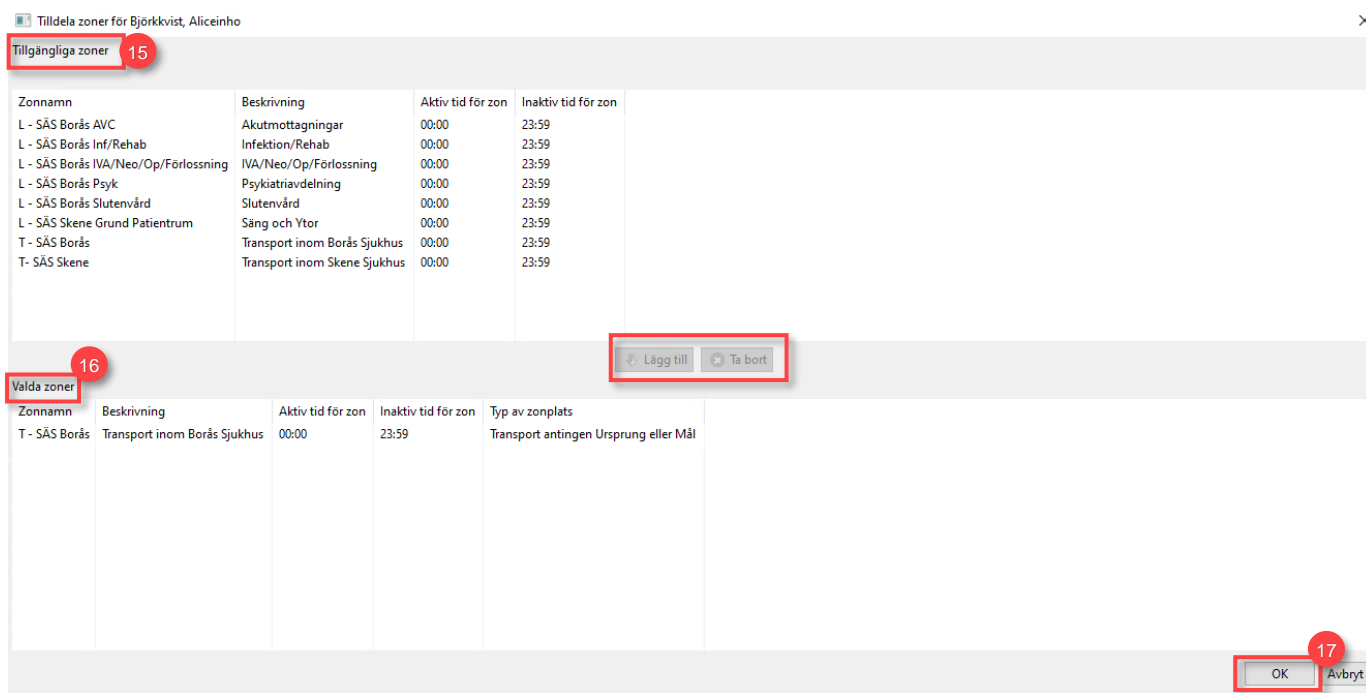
Tilldela zoner för Björkkvist, Aliceinho

Tillgängliga zoner 15

| Zonnamn | Beskrivning | Aktiv tid för zon | Inaktiv tid för zon |
|---|---|---|---|
| L - SÄS Borås AVC | Akutmottagningar | 00:00 | 23:59 |
| L - SÄS Borås Inf/Rehab | Infektion/Rehab | 00:00 | 23:59 |
| L - SÄS Borås IVA/Neo/Op/Förlossning | IVA/Neo/Op/Förlossning | 00:00 | 23:59 |
| L - SÄS Borås Psyk | Psykiatriavdelning | 00:00 | 23:59 |
| L - SÄS Borås Slutenvård | Slutenvård | 00:00 | 23:59 |
| L - SÄS Skene Grund Patientrum | Säng och Ytor | 00:00 | 23:59 |
| T - SÄS Borås | Transport inom Borås Sjukhus | 00:00 | 23:59 |
| T- SÄS Skene | Transport inom Skene Sjukhus | 00:00 | 23:59 |

Lägg till Ta bort

16
Valda zoner

| Zonnamn | Beskrivning | Aktiv tid för zon | Inaktiv tid för zon | Typ av zonplats |
|---|---|---|---|---|
| T - SÄS Borås | Transport inom Borås Sjukhus | 00:00 | 23:59 | Transport antingen Ursprung eller Mål |

17
OK Avbryt